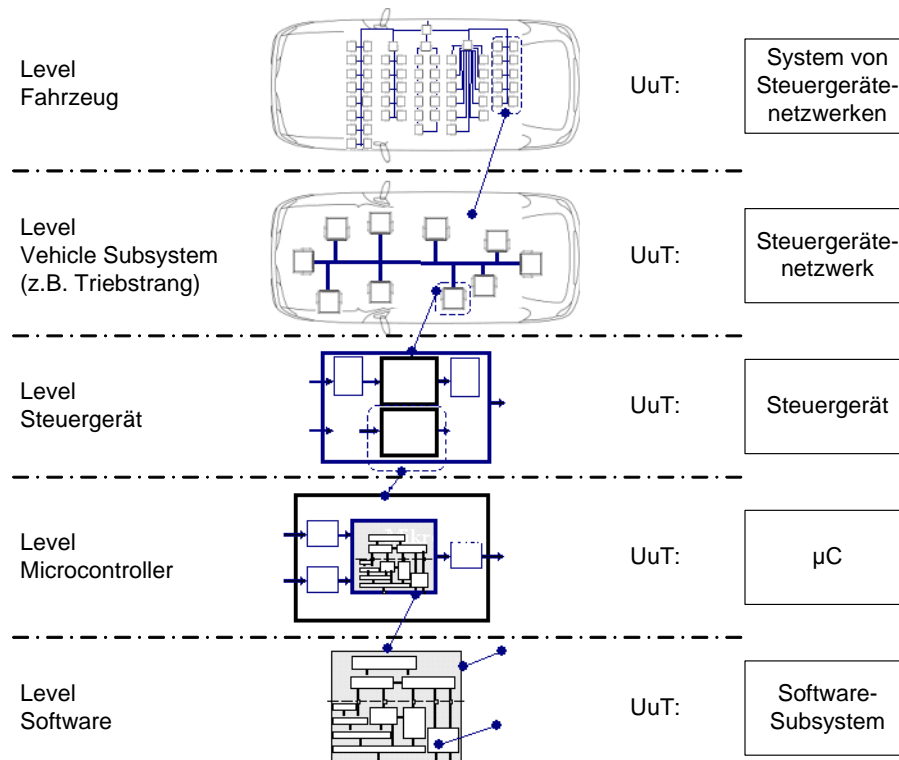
Level
Fahrzeug

UuT:

System von Steuergerätenetzwerken

Level
Vehicle Subsystem
(z.B. Triebstrang)

UuT:

Steuergerätenetzwerk

Level
Steuergerät

UuT:

Steuergerät

Level
Microcontroller

UuT:

µC

Level
Software

UuT:

Software-Subsystem